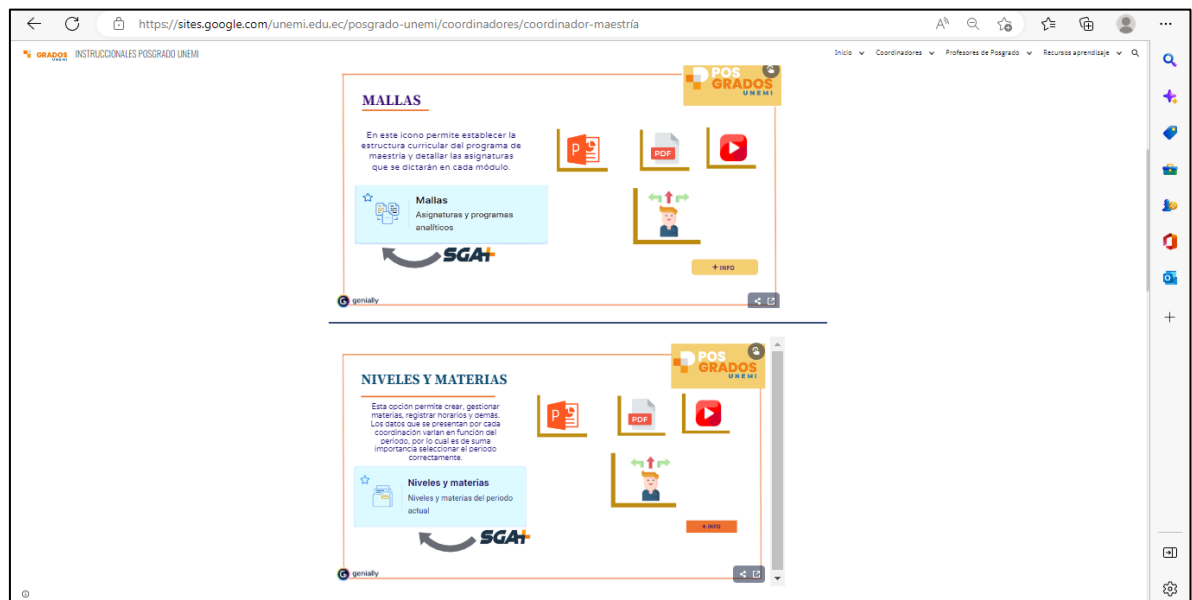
https://sites.google.com/unemi.edu.ec/posgrado-unemi/coordinadores/coordinador-maestría

GRADOS UNEMI INSTRUCCIONALES POSGRADO UNEMI

Inicio Coordinadores Profesores de Posgrado Recursos aprendizaje

POS GRADOS UNEMI

MALLAS

En este icono permite establecer la estructura curricular del programa de maestría y detallar las asignaturas que se dictarán en cada módulo.

PDF

Mallas
Asignaturas y programas analíticos

SGA+

+ INFO

genially

POS GRADOS UNEMI

NIVELES Y MATERIAS

Esta opción permite crear, gestionar materias, registrar horarios y demás. Los datos que se presentan por cada coordinación varían en función del periodo, por lo cual es de suma importancia seleccionar el periodo correctamente.

PDF

Niveles y materias
Niveles y materias del periodo actual

SGA+

+ INFO

genially